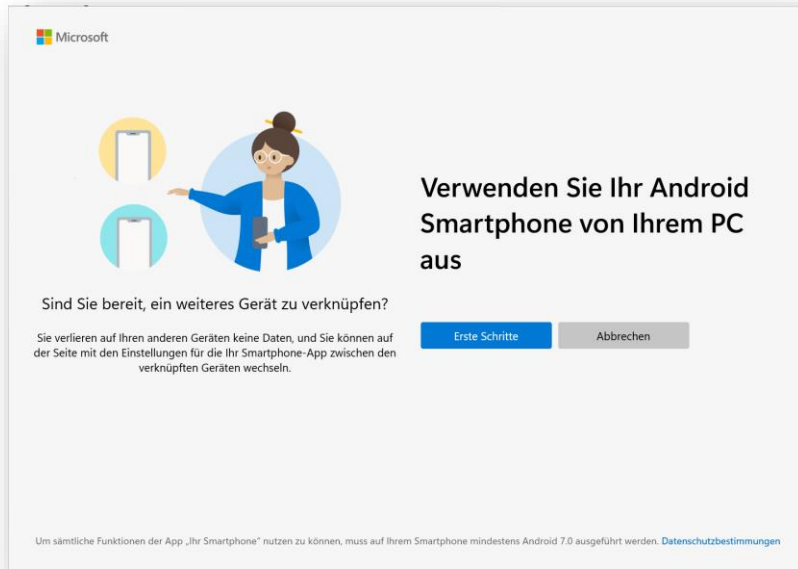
Microsoft

Sind Sie bereit, ein weiteres Gerät zu verknüpfen?

Sie verlieren auf Ihren anderen Geräten keine Daten, und Sie können auf der Seite mit den Einstellungen für die Ihr Smartphone-App zwischen den verknüpften Geräten wechseln.

Verwenden Sie Ihr Android Smartphone von Ihrem PC aus

Erste Schritte

Abbrechen

Um sämtliche Funktionen der App „Ihr Smartphone" nutzen zu können, muss auf Ihrem Smartphone mindestens Android 7.0 ausgeführt werden. Datenschutzbestimmungen